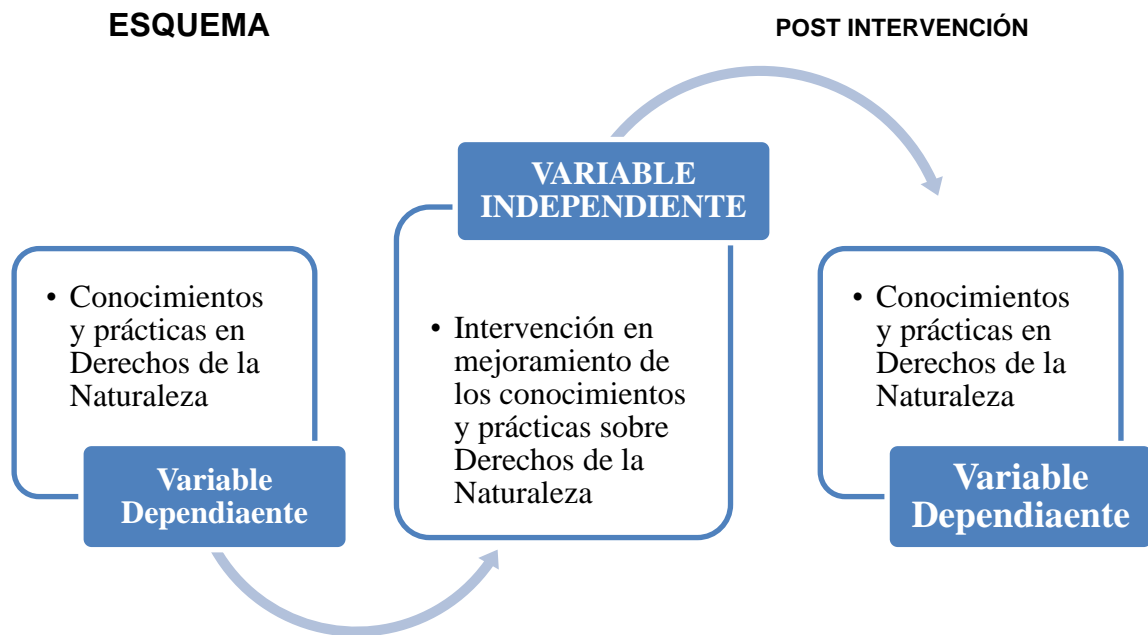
ESQUEMA

POST INTERVENCIÓN

• Conocimientos y prácticas en Derechos de la Naturaleza

Variable Dependiaente

VARIABLE INDEPENDIENTE

• Intervención en mejoramiento de los conocimientos y prácticas sobre Derechos de la Naturaleza

• Conocimientos y prácticas en Derechos de la Naturaleza

Variable Dependiaente